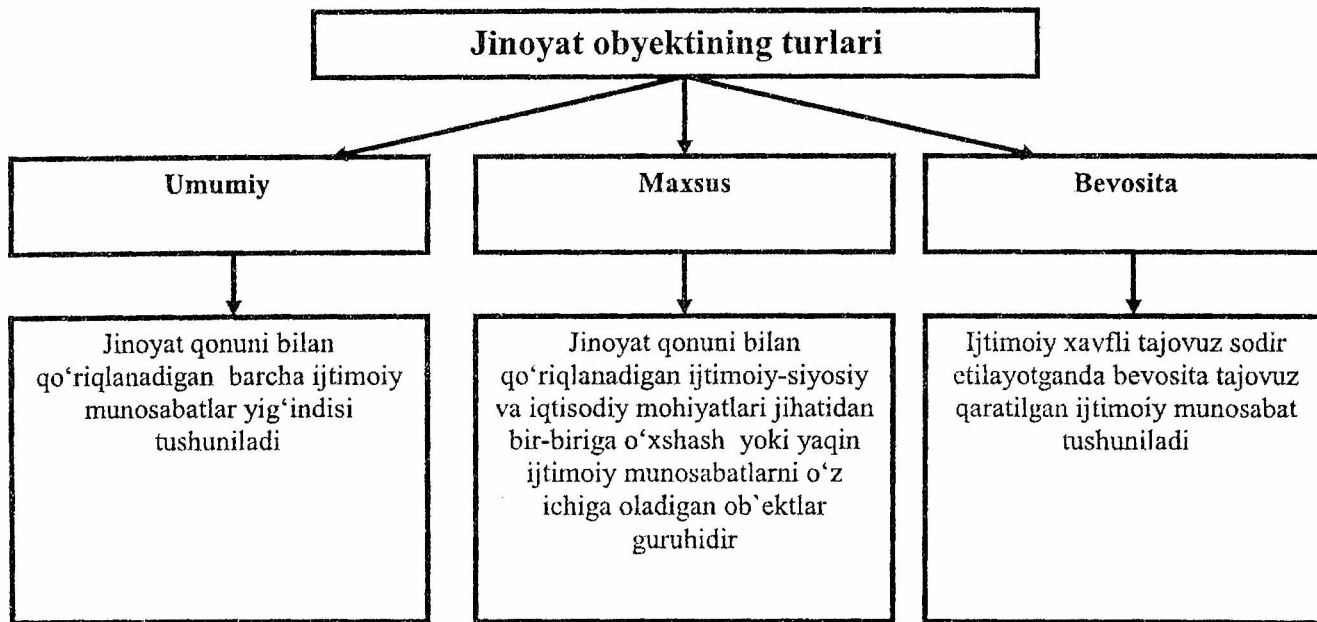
Jinoyat obyektining turlari

Umumiy

Maxsus

Bevosita

Jinoyat qonuni bilan qo‘riqlanadigan barcha ijtimoiy munosabatlar yig‘indisi tushuniladi

Jinoyat qonuni bilan qo‘riqlanadigan ijtimoiy-siyosiy va iqtisodiy mohiyatlari jihatidan bir-biriga o‘xshash yoki yaqin ijtimoiy munosabatlarni o‘z ichiga oladigan ob`ektlar guruhidir

Ijtimoiy xavfli tajovuz sodir etilayotganda bevosita tajovuz qaratilgan ijtimoiy munosabat tushuniladi